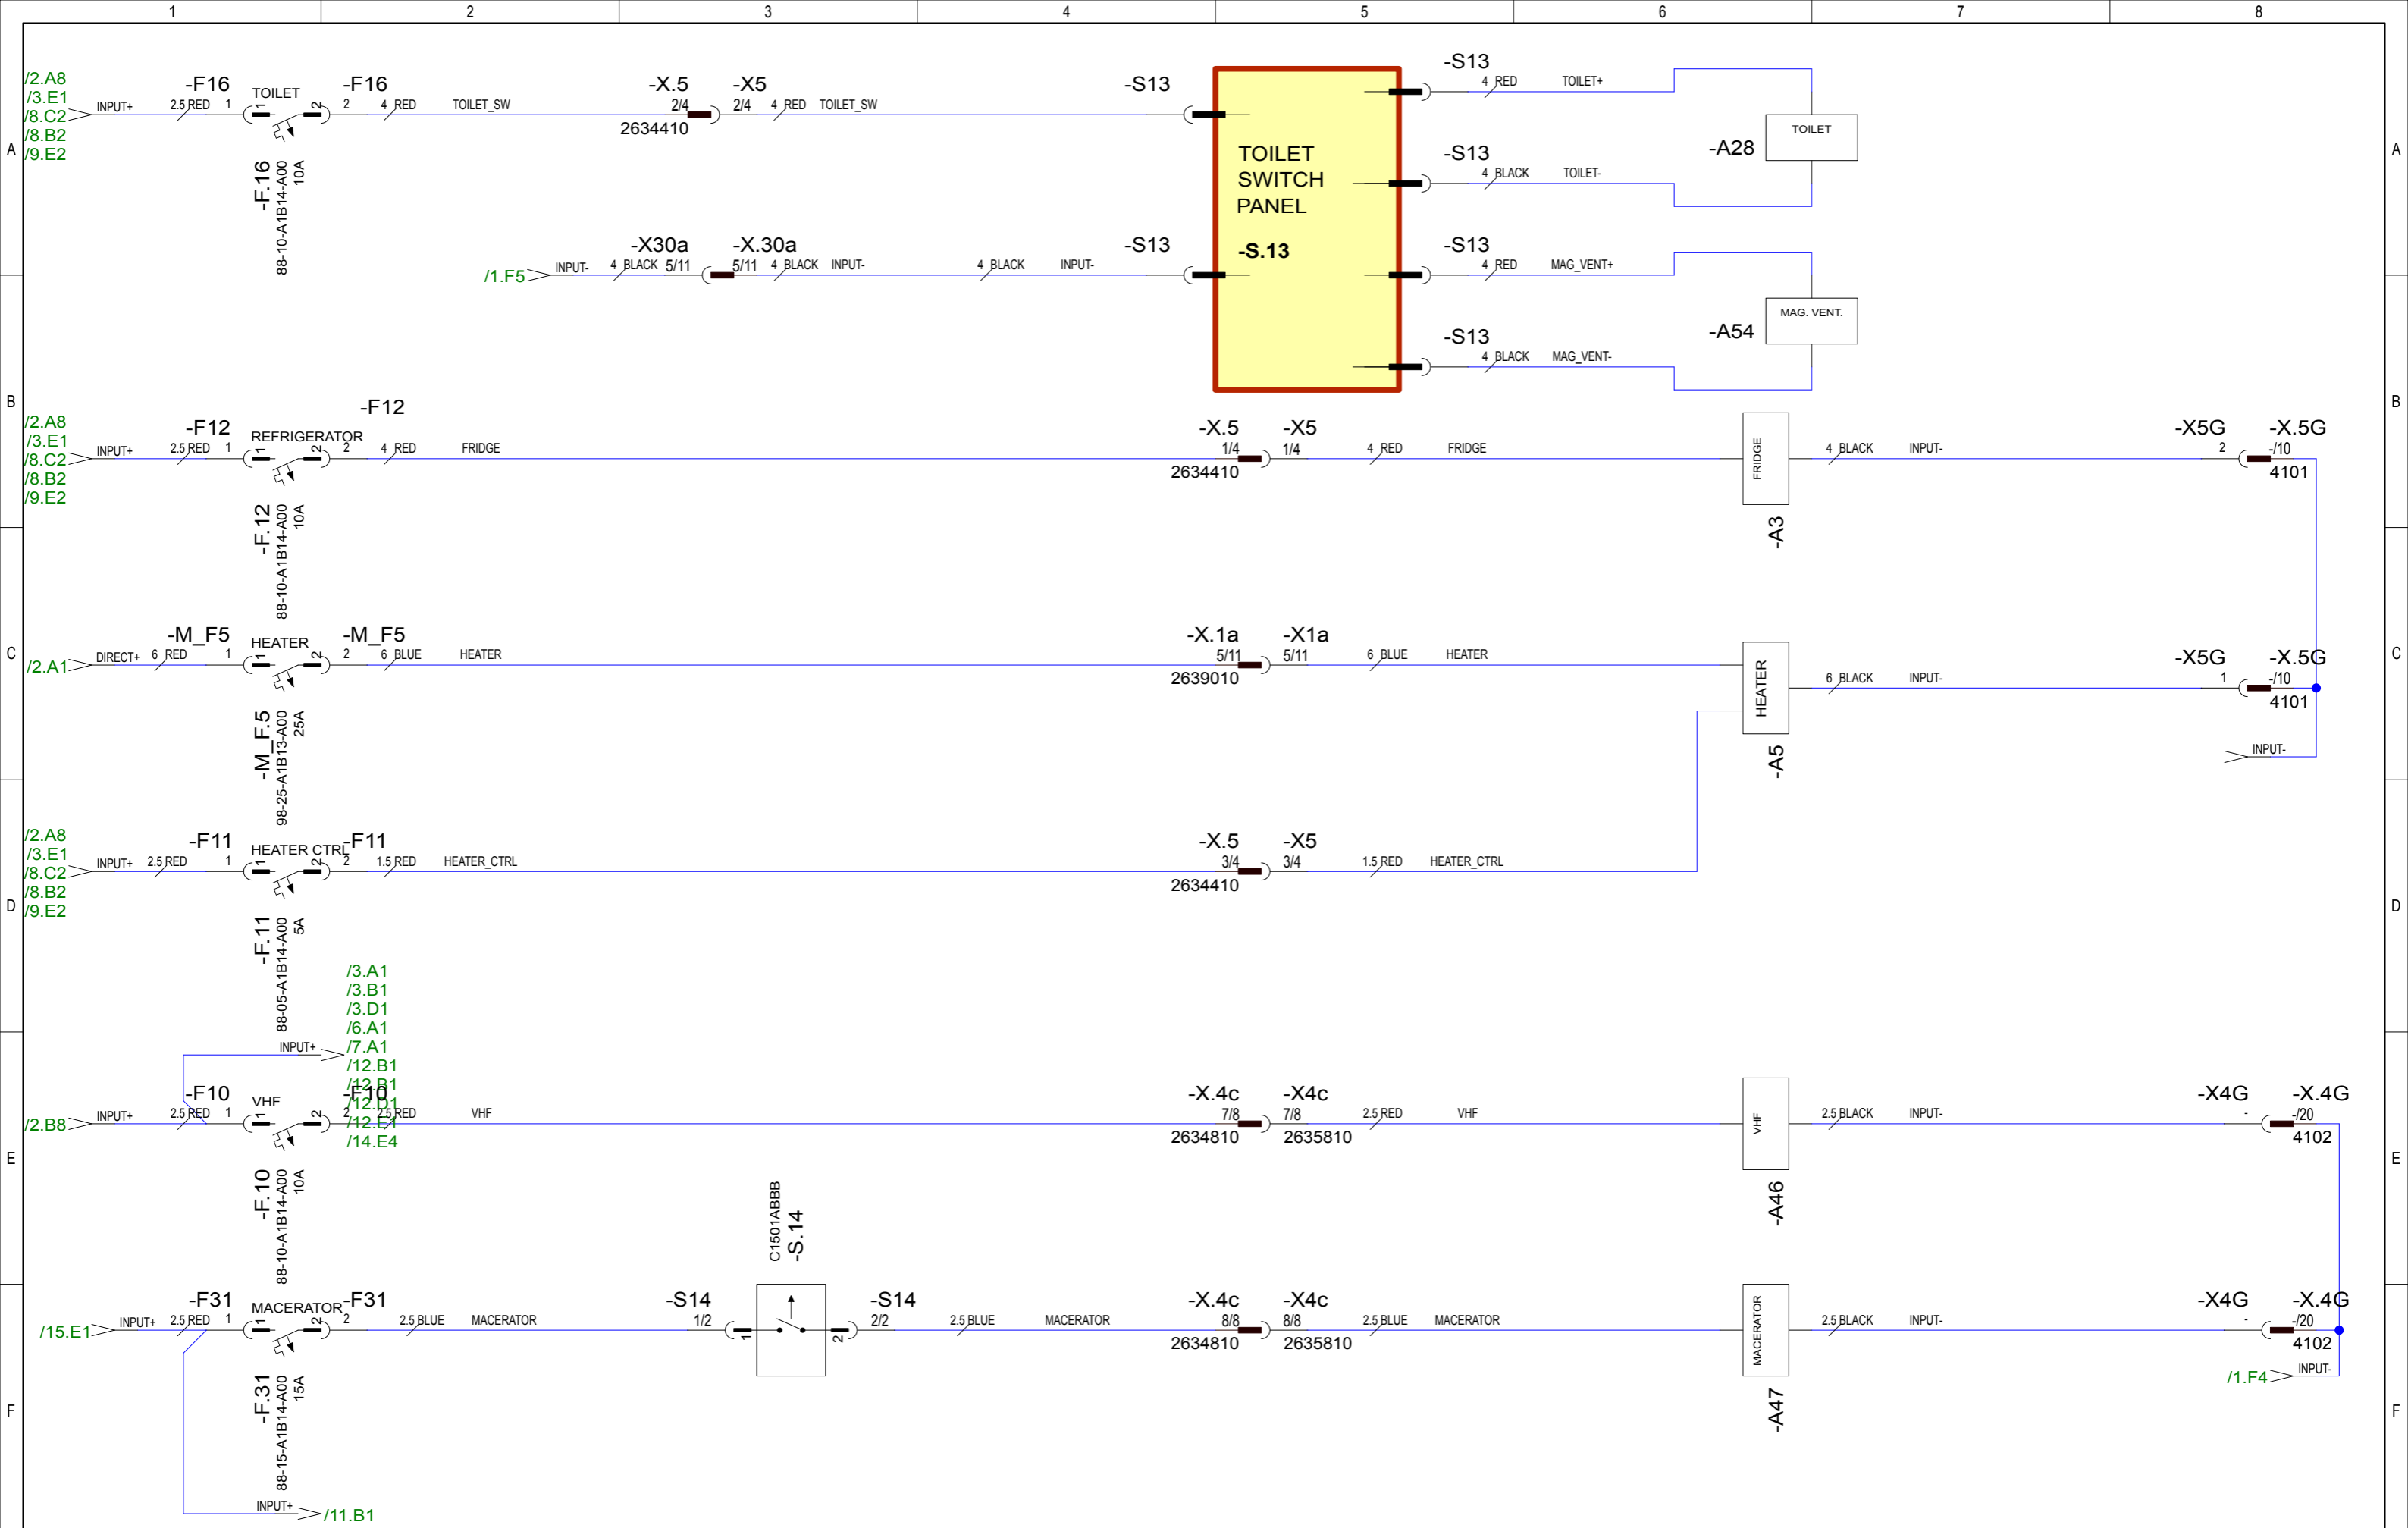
1 2 3 4 5 6 7 8

A

/2.A8
/3.E1
/8.C2
/8.B2
/9.E2
INPUT+ 2.5 RED 1 -F16 TOILET 2 -F16 2 4 RED TOILET_SW -X.5 2/4 2634410 -X5 2/4 4 RED TOILET_SW -S13

-F.16 88-10-A1B14-A00 10A

TOILET SWITCH PANEL
-S.13

-S13 4 RED TOILET+
-S13 4 BLACK TOILET-
-A28 TOILET

/1.F5 INPUT- 4 BLACK -X30a 5/11 -X.30a 5/11 4 BLACK INPUT- 4 BLACK INPUT- -S13

-S13 4 RED MAG_VENT+
-S13 4 BLACK MAG_VENT-
-A54 MAG. VENT.

B

/2.A8
/3.E1
/8.C2
/8.B2
/9.E2
INPUT+ 2.5 RED 1 -F12 REFRIGERATOR 2 -F12 2 4 RED FRIDGE -X.5 1/4 2634410 -X5 1/4 4 RED FRIDGE
FRIDGE -A3 4 BLACK INPUT- -X5G 2 -X.5G -/10 4101

-F.12 88-10-A1B14-A00 10A

C

/2.A1 DIRECT+ 6 RED 1 -M_F5 HEATER 2 -M_F5 2 6 BLUE HEATER -X.1a 5/11 2639010 -X1a 5/11 6 BLUE HEATER
HEATER -A5 6 BLACK INPUT- -X5G 1 -X.5G -/10 4101
INPUT-

-M_F.5 98-25-A1B13-A00 25A

D

/2.A8
/3.E1
/8.C2
/8.B2
/9.E2
INPUT+ 2.5 RED 1 -F11 HEATER CTRL 2 -F11 2 1.5 RED HEATER_CTRL -X.5 3/4 2634410 -X5 3/4 1.5 RED HEATER_CTRL

-F.11 88-05-A1B14-A00 5A

INPUT+
/3.A1
/3.B1
/3.D1
/6.A1
/7.A1
/12.B1
/12.B1
/12.D1
/12.E1
/14.E4

E

/2.B8 INPUT+ 2.5 RED 1 -F10 VHF 2 -F10 2 2.5 RED VHF -X.4c 7/8 2634810 -X4c 7/8 2635810 2.5 RED VHF
VHF -A46 2.5 BLACK INPUT- -X4G - -X.4G -/20 4102

-F.10 88-10-A1B14-A00 10A

C1501ABBB
-S.14

F

/15.E1 INPUT+ 2.5 RED 1 -F31 MACERATOR 2 -F31 2 2.5 BLUE MACERATOR -S14 1/2 1 2 -S14 2/2 2.5 BLUE MACERATOR -X.4c 8/8 2634810 -X4c 8/8 2635810 2.5 BLUE MACERATOR
MACERATOR -A47 2.5 BLACK INPUT- -X4G - -X.4G -/20 4102
/1.F4 INPUT-

-F.31 88-15-A1B14-A00 15A

INPUT+ /11.B1